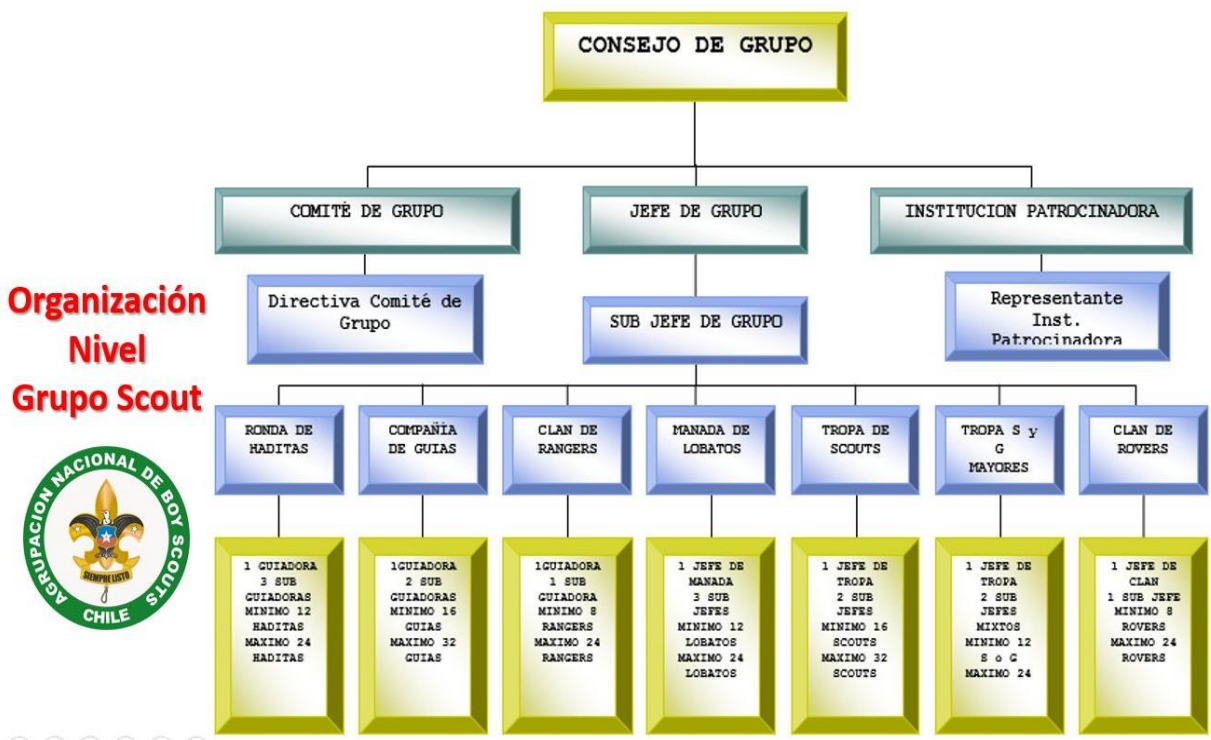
CONSEJO DE GRUPO

COMITÈ DE GRUPO

JEFE DE GRUPO

INSTITUCION PATROCINADORA

Organización Nivel Grupo Scout

Directiva Comité de Grupo

SUB JEFE DE GRUPO

Representante Inst. Patrocinadora

AGRUPACION NACIONAL DE BOY SCOUTS CHILE SIEMPRE LISTO

RONDA DE HADITAS

COMPAÑIA DE GUIAS

CLAN DE RANGERS

MANADA DE LOBATOS

TROPA DE SCOUTS

TROPA S y G MAYORES

CLAN DE ROVERS

1 GUIADORA 3 SUB GUIADORAS MINIMO 12 HADITAS MAXIMO 24 HADITAS

1GUIADORA 2 SUB GUIADORAS MINIMO 16 GUIAS MAXIMO 32 GUIAS

1GUIADORA 1 SUB GUIADORA MINIMO 8 RANGERS MAXIMO 24 RANGERS

1 JEFE DE MANADA 3 SUB JEFES MINIMO 12 LOBATOS MAXIMO 24 LOBATOS

1 JEFE DE TROPA 2 SUB JEFES MINIMO 16 SCOUTS MAXIMO 32 SCOUTS

1 JEFE DE TROPA 2 SUB JEFES MIXTOS MINIMO 12 S o G MAXIMO 24

1 JEFE DE CLAN 1 SUB JEFE MINIMO 8 ROVERS MAXIMO 24 ROVERS